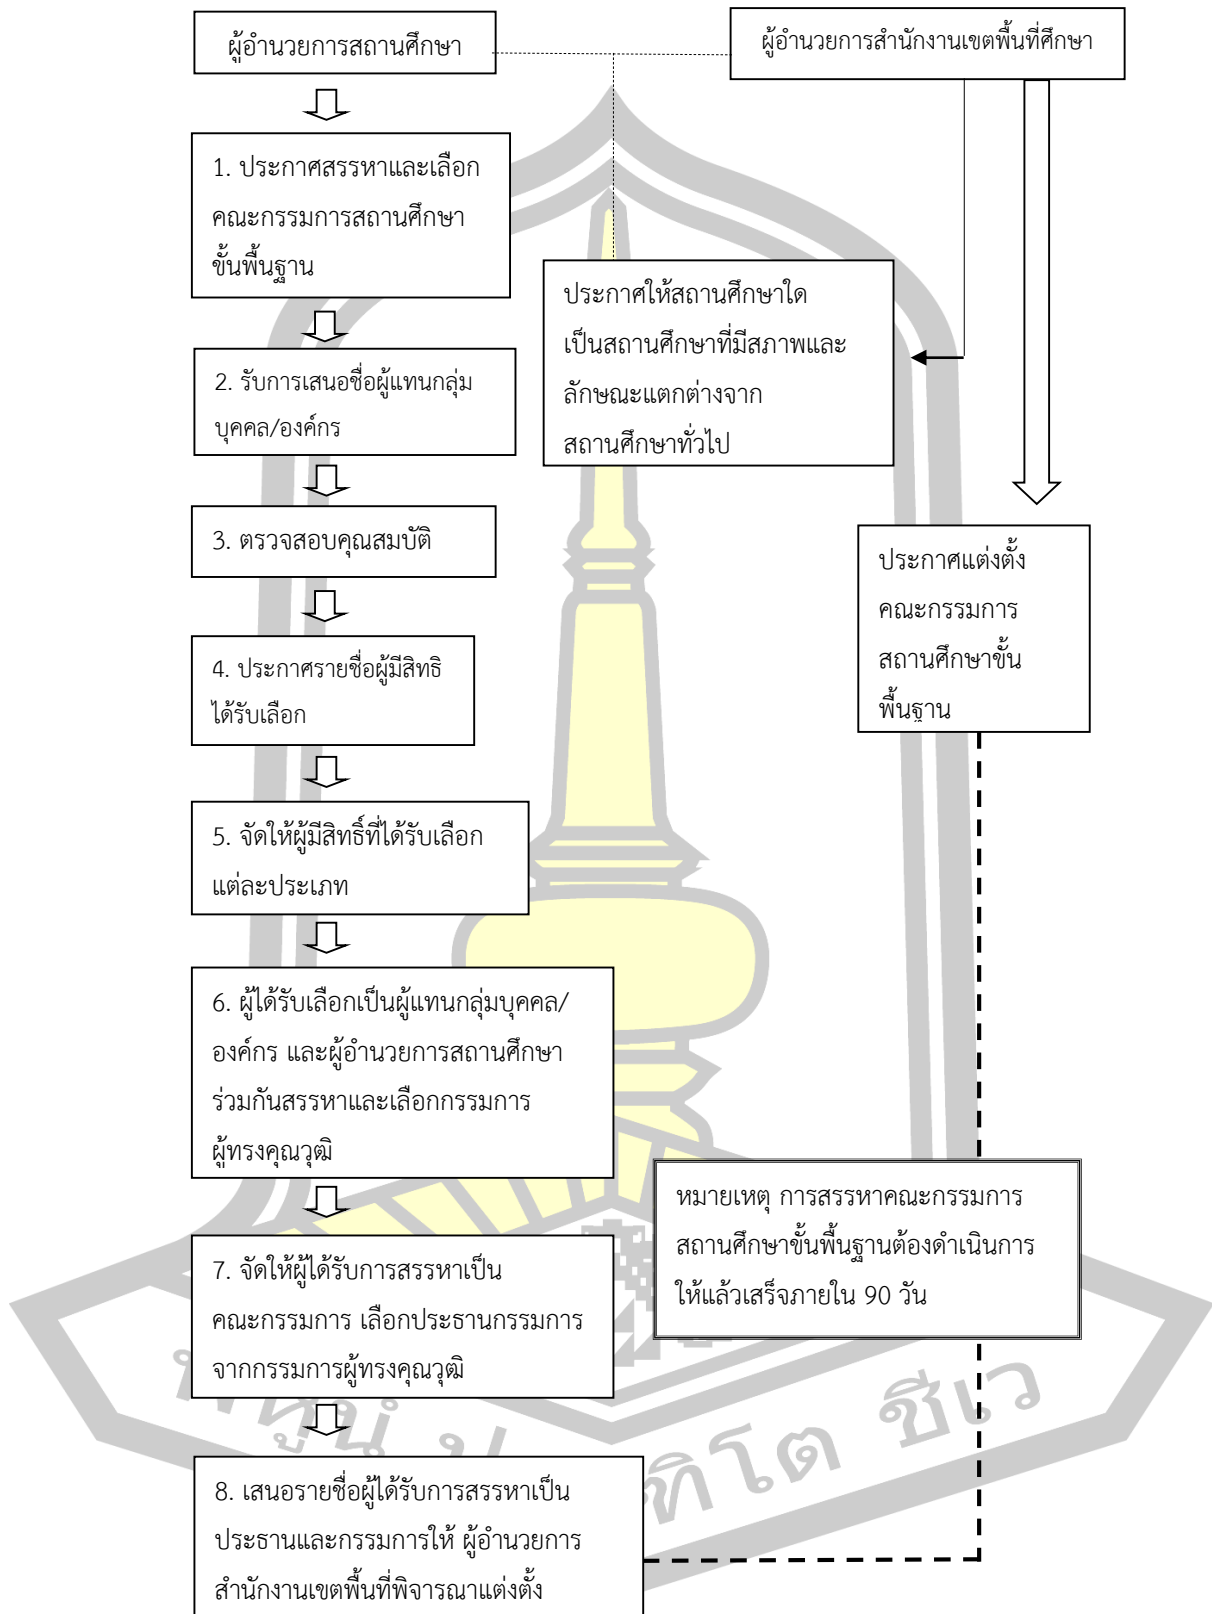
ผู้อำนวยการสถานศึกษา

ผู้อำนวยการสำนักงานเขตพื้นที่ศึกษา

1. ประกาศสรรหาและเลือกคณะกรรมการสถานศึกษาขั้นพื้นฐาน

ประกาศให้สถานศึกษาใดเป็นสถานศึกษาที่มีสภาพและลักษณะแตกต่างจากสถานศึกษาทั่วไป

2. รับการเสนอชื่อผู้แทนกลุ่มบุคคล/องค์กร

3. ตรวจสอบคุณสมบัติ

ประกาศแต่งตั้งคณะกรรมการสถานศึกษาขั้นพื้นฐาน

4. ประกาศรายชื่อผู้มีสิทธิได้รับเลือก

5. จัดให้ผู้มีสิทธิ์ที่ได้รับเลือกแต่ละประเภท

6. ผู้ได้รับเลือกเป็นผู้แทนกลุ่มบุคคล/องค์กร และผู้อำนวยการสถานศึกษาร่วมกันสรรหาและเลือกกรรมการผู้ทรงคุณวุฒิ

หมายเหตุ การสรรหาคณะกรรมการสถานศึกษาขั้นพื้นฐานต้องดำเนินการให้แล้วเสร็จภายใน 90 วัน

7. จัดให้ผู้ได้รับการสรรหาเป็นคณะกรรมการ เลือกประธานกรรมการจากกรรมการผู้ทรงคุณวุฒิ

8. เสนอรายชื่อผู้ได้รับการสรรหาเป็นประธานและกรรมการให้ ผู้อำนวยการสำนักงานเขตพื้นที่พิจารณาแต่งตั้ง

พหูน ทิโต ชีเว